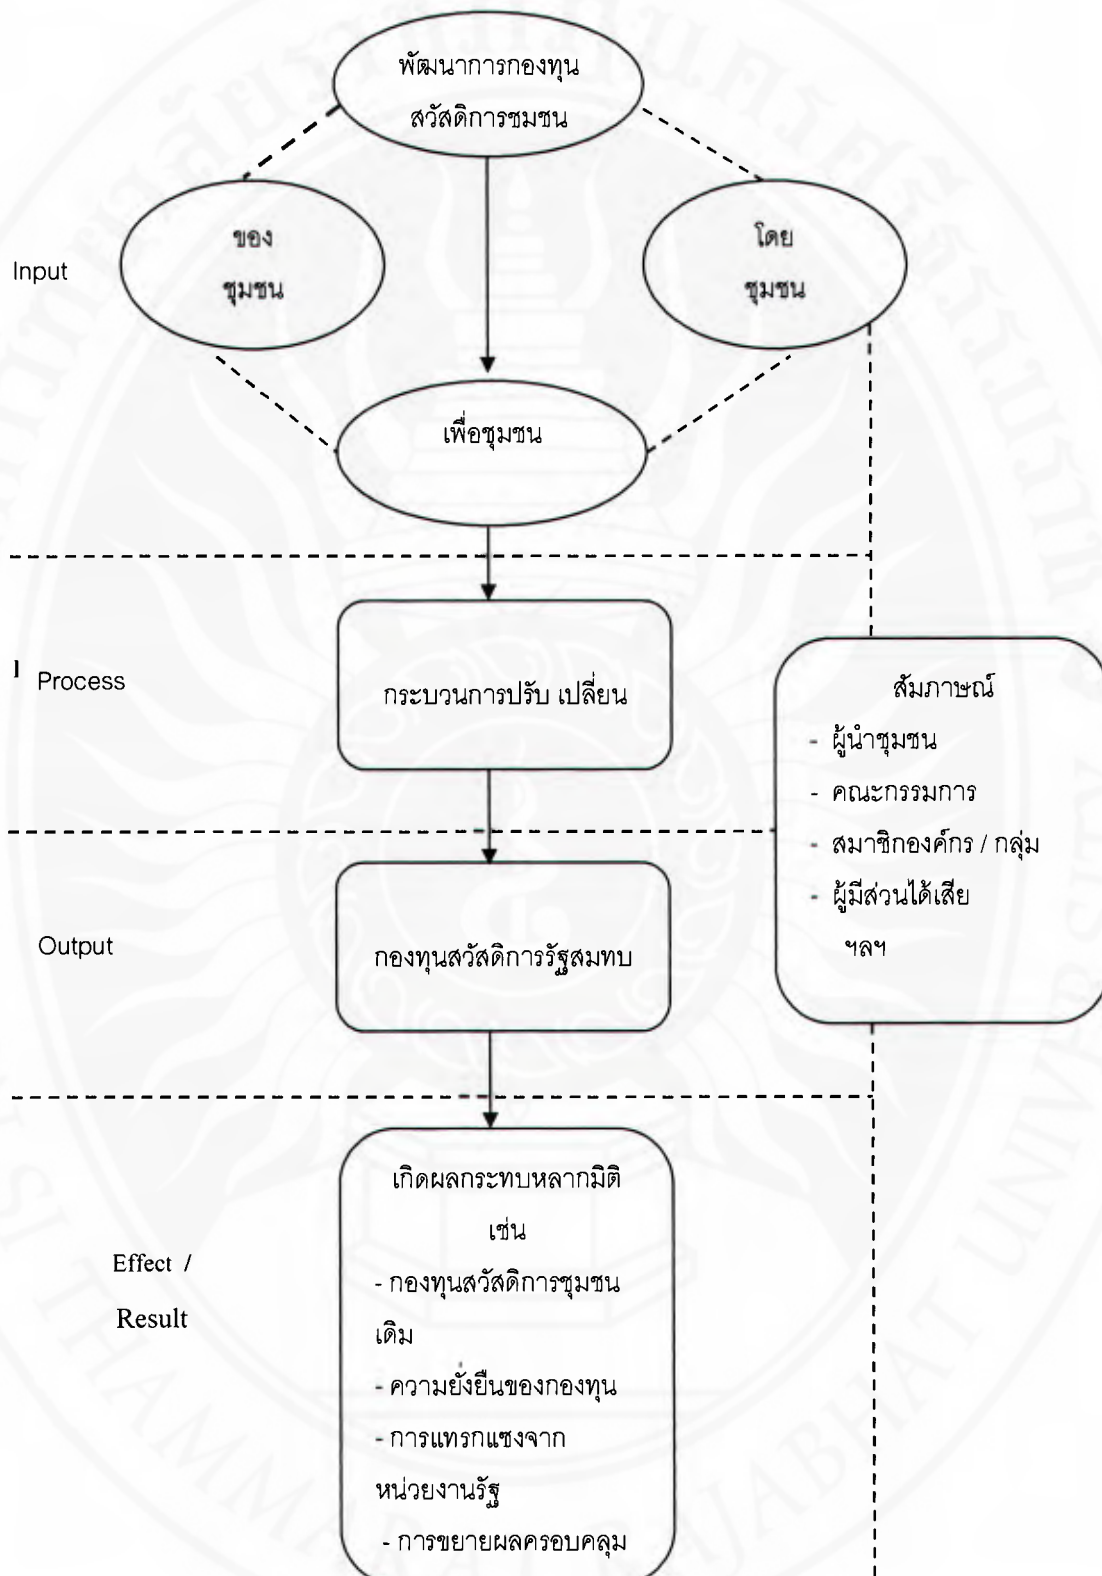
พัฒนาการกองทุน
สวัสดิการชมชน

ของ
ชุมชน

Input

โดย
ชุมชน

เพื่อชุมชน

I Process

กระบวนการปรับ เปลี่ยน

สัมภาษณ์
- ผู้นำชุมชน
- คณะกรรมการ
- สมาชิกองค์กร / กลุ่ม
- ผู้มีส่วนได้เสีย
ฯลฯ

Output

กองทุนสวัสดิการรัฐสมทบ

Effect /
Result

เกิดผลกระทบหลากมิติ
เช่น
- กองทุนสวัสดิการชุมชน
เดิม
- ความยั่งยืนของกองทุน
- การแทรกแซงจาก
หน่วยงานรัฐ
- การขยายผลครอบคลุม